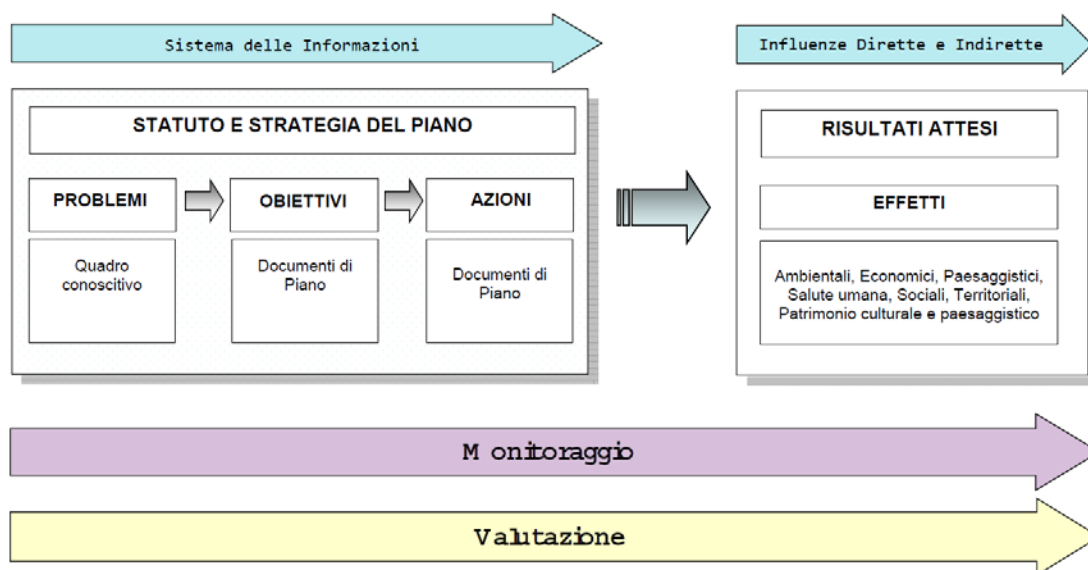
Sistema delle Informazioni

Influenze Dirette e Indirette

STATUTO E STRATEGIA DEL PIANO

PROBLEMI

OBIETTIVI

AZIONI

Quadro conoscitivo

Documenti di Piano

Documenti di Piano

RISULTATI ATTESI

EFFETTI

Ambientali, Economici, Paesaggistici, Salute umana, Sociali, Territoriali, Patrimonio culturale e paesaggistico

M onitoraggio

Valutazione